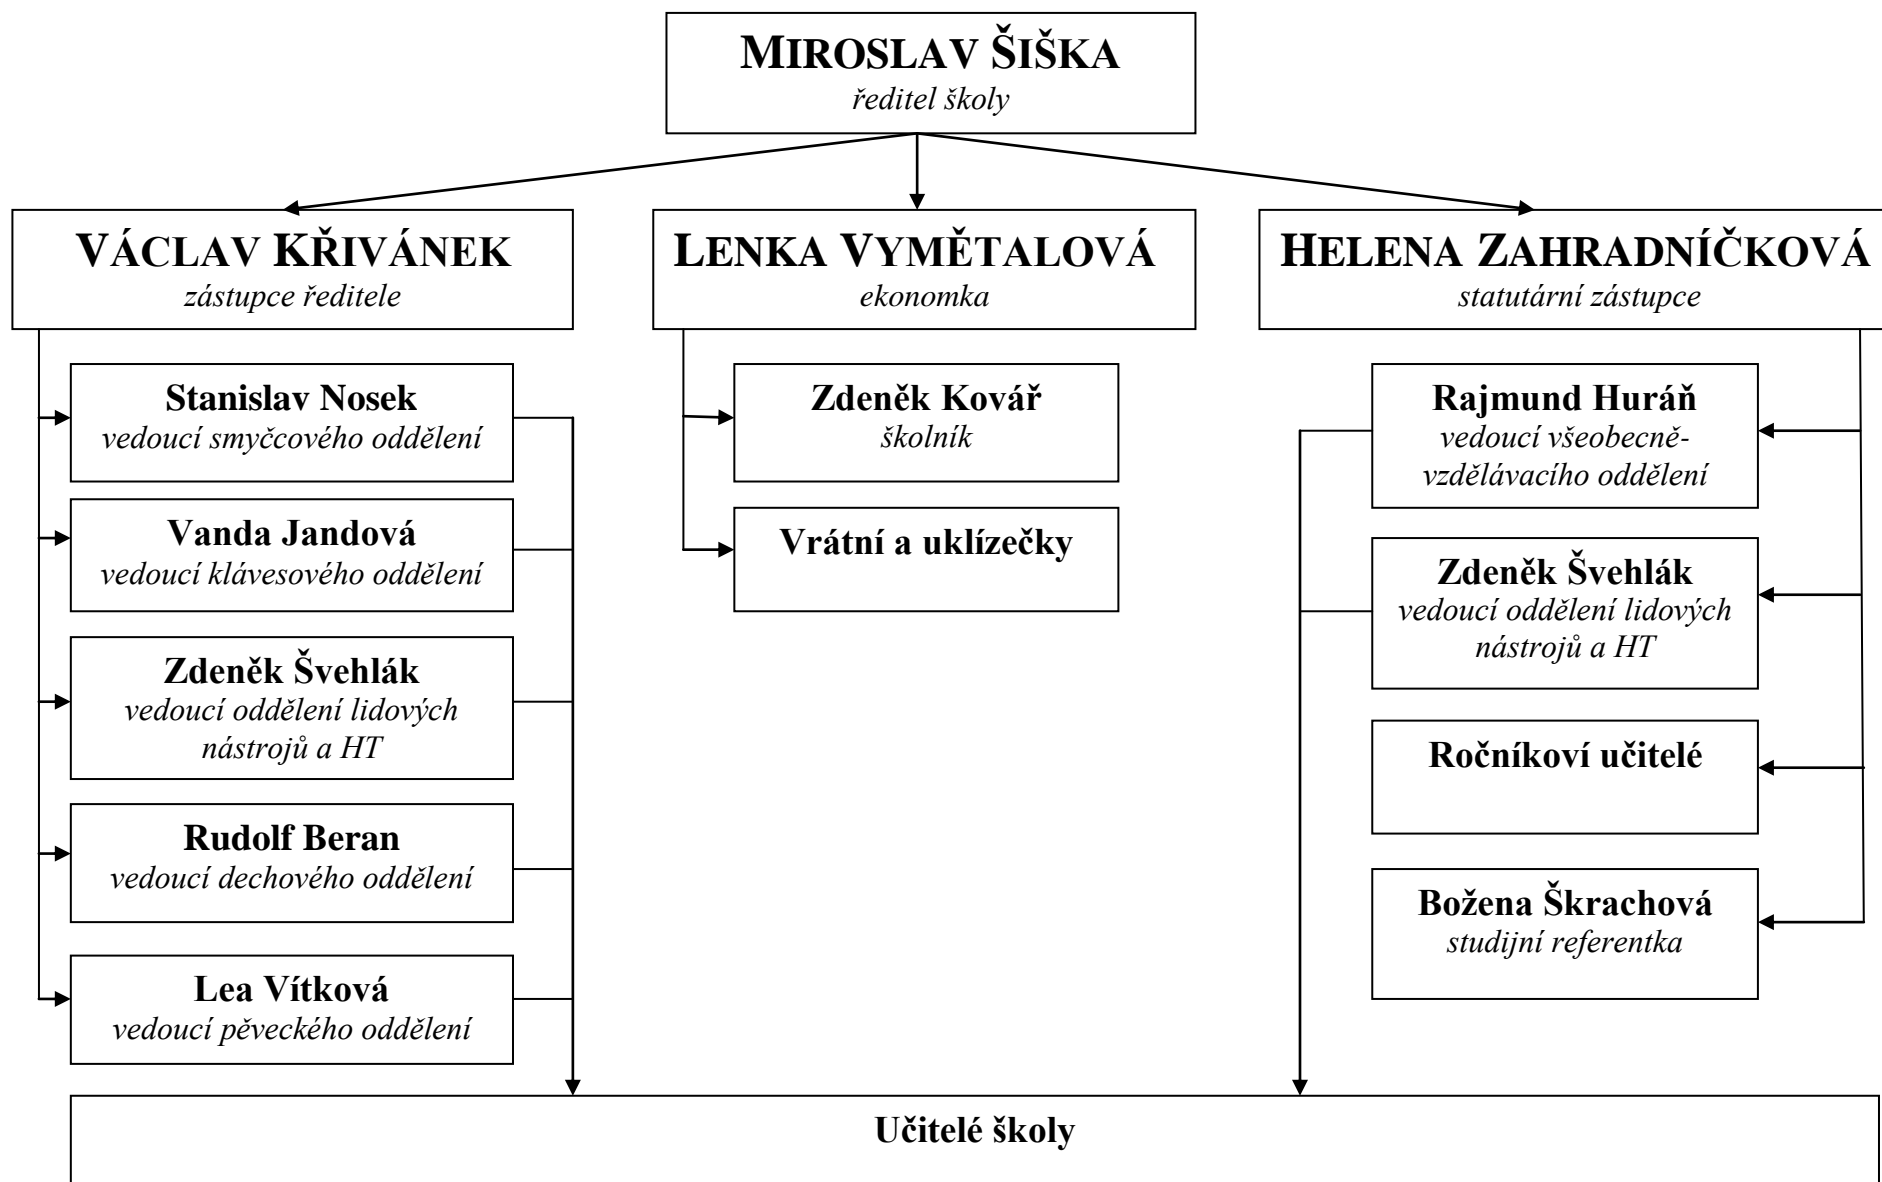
MIROSLAV ŠIŠKA
ředitel školy

VÁCLAV KŘIVÁNEK
zástupce ředitele

LENKA VYMĚTALOVÁ
ekonomka

HELENA ZAHRADNÍČKOVÁ
statutární zástupce

Stanislav Nosek
vedoucí smyčcového oddělení

Vanda Jandová
vedoucí klávesového oddělení

Zdeněk Švehlák
vedoucí oddělení lidových nástrojů a HT

Rudolf Beran
vedoucí dechového oddělení

Lea Vítková
vedoucí pěveckého oddělení

Zdeněk Kovář
školník

Vrátní a uklízečky

Rajmund Huráň
vedoucí všeobecně-vzdělávacího oddělení

Zdeněk Švehlák
vedoucí oddělení lidových nástrojů a HT

Ročníkoví učitelé

Božena Škrachová
studijní referentka

Učitelé školy